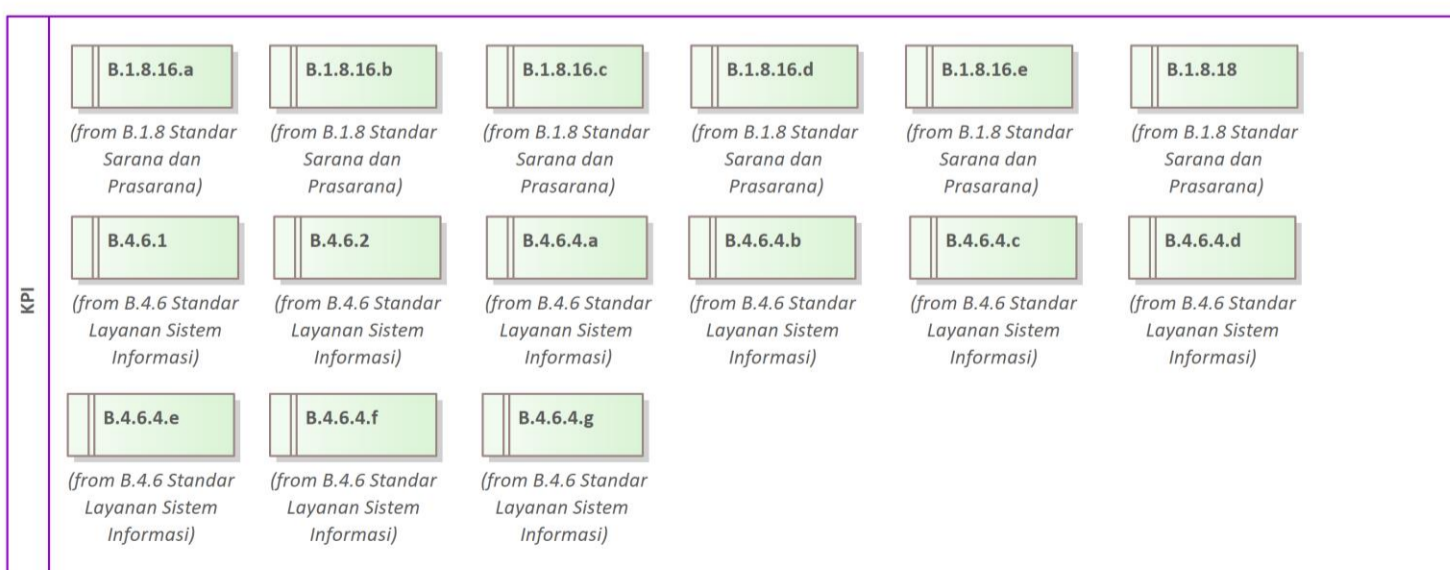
KPI

B.1.8.16.a

(from B.1.8 Standar Sarana dan Prasarana)

B.1.8.16.b

(from B.1.8 Standar Sarana dan Prasarana)

B.1.8.16.c

(from B.1.8 Standar Sarana dan Prasarana)

B.1.8.16.d

(from B.1.8 Standar Sarana dan Prasarana)

B.1.8.16.e

(from B.1.8 Standar Sarana dan Prasarana)

B.1.8.18

(from B.1.8 Standar Sarana dan Prasarana)

B.4.6.1

(from B.4.6 Standar Layanan Sistem Informasi)

B.4.6.2

(from B.4.6 Standar Layanan Sistem Informasi)

B.4.6.4.a

(from B.4.6 Standar Layanan Sistem Informasi)

B.4.6.4.b

(from B.4.6 Standar Layanan Sistem Informasi)

B.4.6.4.c

(from B.4.6 Standar Layanan Sistem Informasi)

B.4.6.4.d

(from B.4.6 Standar Layanan Sistem Informasi)

B.4.6.4.e

(from B.4.6 Standar Layanan Sistem Informasi)

B.4.6.4.f

(from B.4.6 Standar Layanan Sistem Informasi)

B.4.6.4.g

(from B.4.6 Standar Layanan Sistem Informasi)